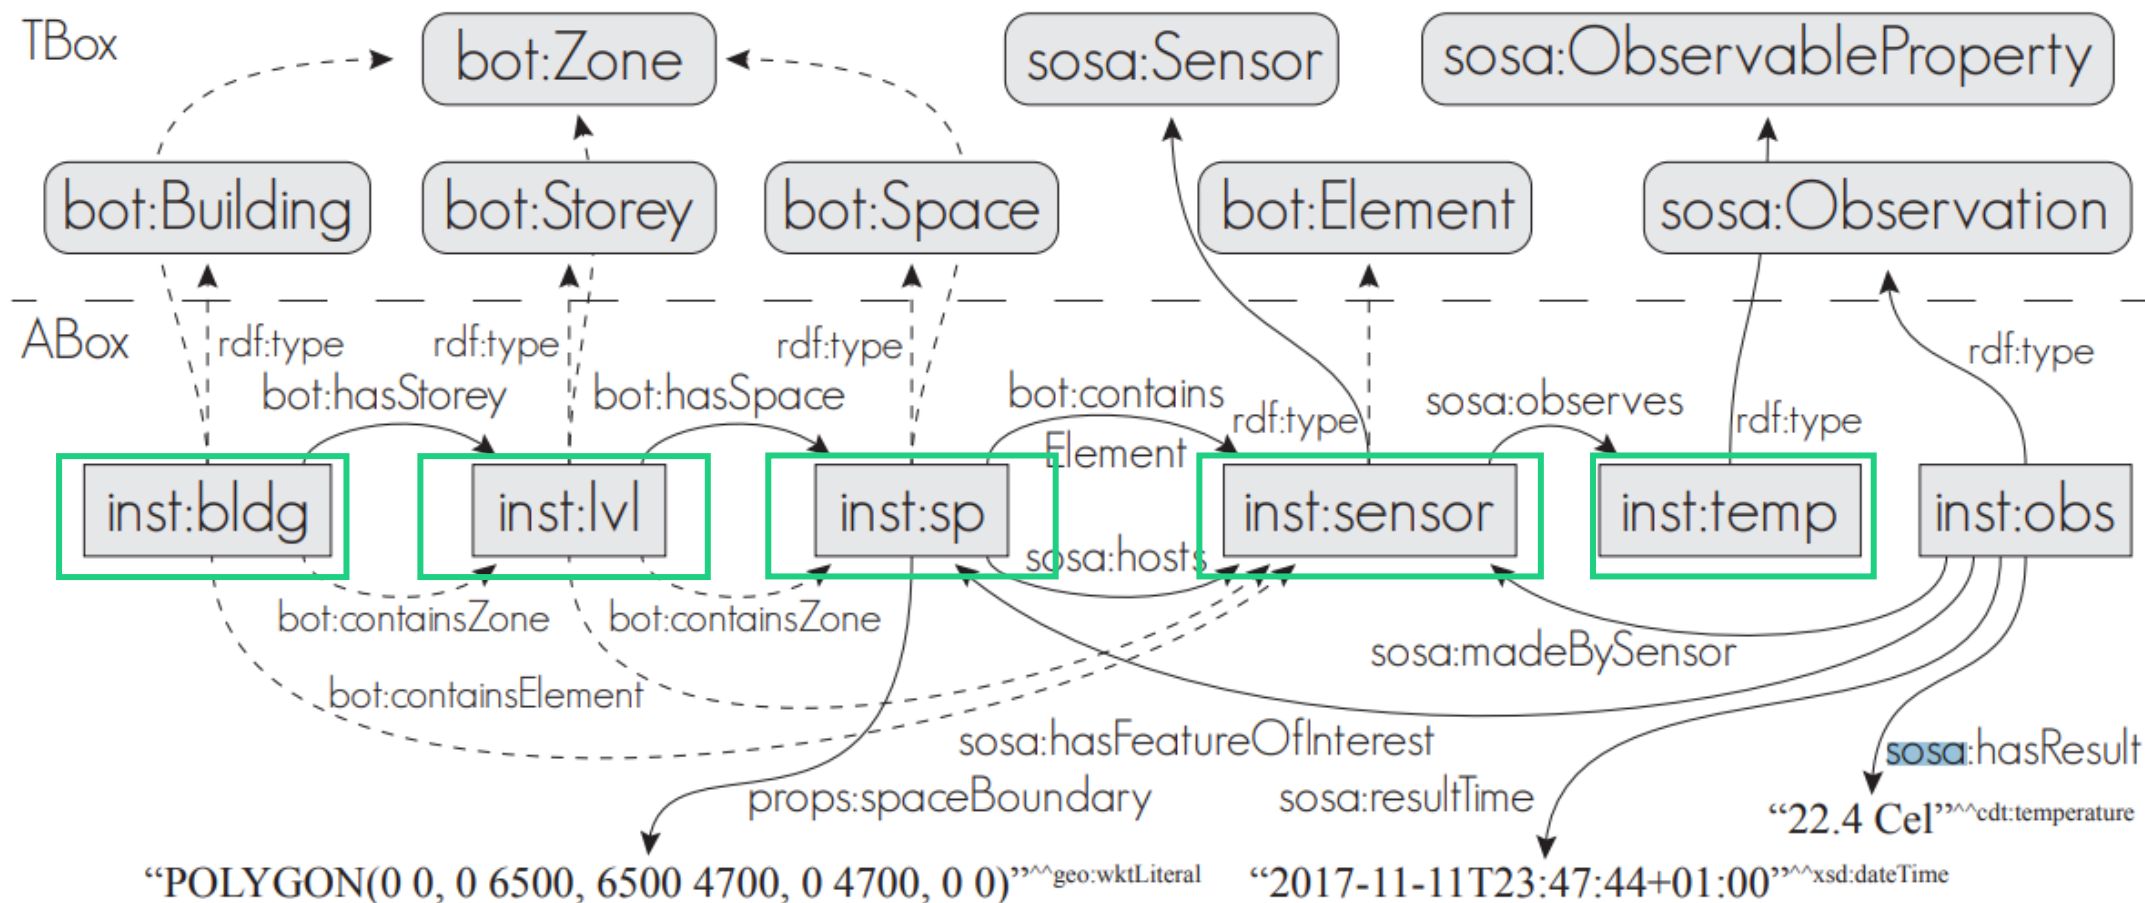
TBox

bot:Zone

sosa:Sensor

sosa:ObservableProperty

bot:Building

bot:Storey

bot:Space

bot:Element

sosa:Observation

ABox

rdf:type

rdf:type

rdf:type

rdf:type

rdf:type

rdf:type

bot:hasStorey

bot:hasSpace

bot:contains Element

sosa:observes

inst:bldg

inst:lvl

inst:sp

inst:sensor

inst:temp

inst:obs

sosa:hosts

bot:containsZone

bot:containsZone

sosa:madeBySensor

bot:containsElement

sosa:hasFeatureOfInterest

sosa:hasResult

props:spaceBoundary

sosa:resultTime

“22.4 Cel”^^cdt:temperature

“POLYGON(0 0, 0 6500, 6500 4700, 0 4700, 0 0)”^^geo:wktLiteral

“2017-11-11T23:47:44+01:00”^^xsd:dateTime